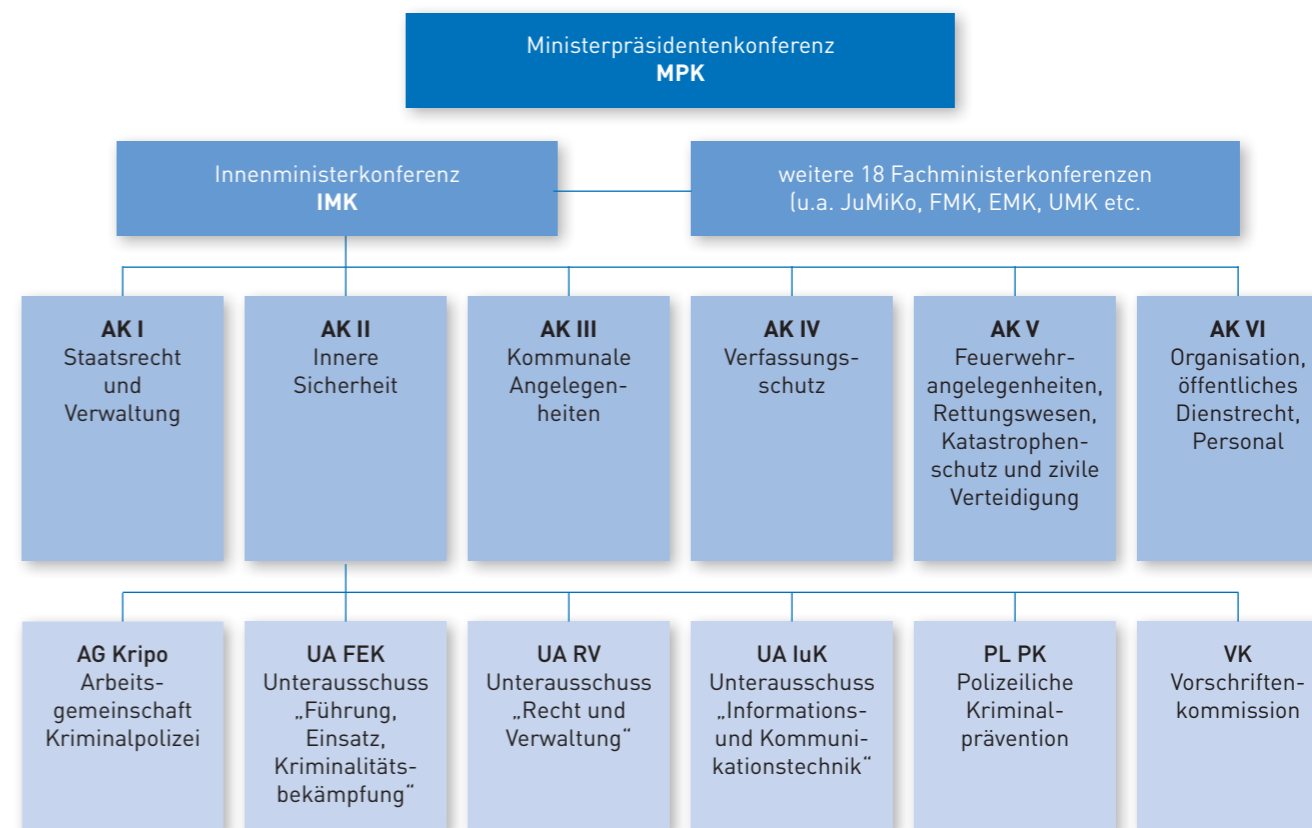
Ministerpräsidentenkonferenz
**MPK**

Innenministerkonferenz
**IMK**

weitere 18 Fachministerkonferenzen (u.a. JuMiKo, FMK, EMK, UMK etc.

**AK I**
Staatsrecht und Verwaltung

**AK II**
Innere Sicherheit

**AK III**
Kommunale Angelegenheiten

**AK IV**
Verfassungsschutz

**AK V**
Feuerwehrangelegenheiten, Rettungswesen, Katastrophenschutz und zivile Verteidigung

**AK VI**
Organisation, öffentliches Dienstrecht, Personal

**AG Kripo**
Arbeitsgemeinschaft Kriminalpolizei

**UA FEK**
Unterausschuss „Führung, Einsatz, Kriminalitätsbekämpfung“

**UA RV**
Unterausschuss „Recht und Verwaltung“

**UA IuK**
Unterausschuss „Informations- und Kommunikationstechnik“

**PL PK**
Polizeiliche Kriminalprävention

**VK**
Vorschriftenkommission